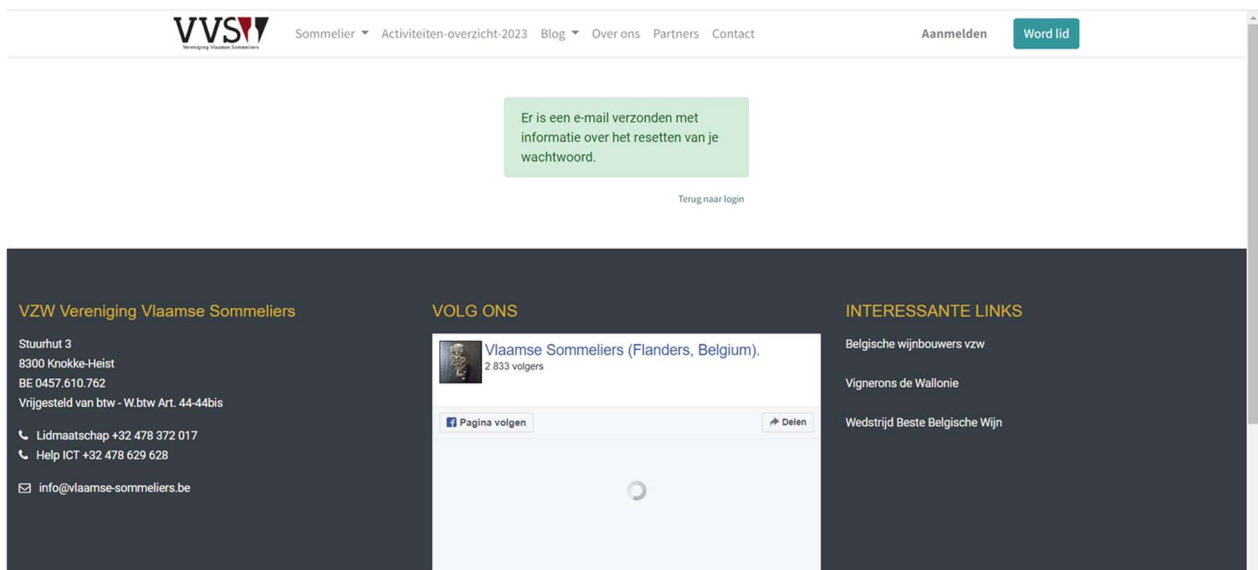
VVS
Vereniging Vlaamse Sommeliers

Sommelier Activiteiten-overzicht-2023 Blog Over ons Partners Contact Aanmelden Word lid

Er is een e-mail verzonden met informatie over het resetten van je wachtwoord.

Terug naar login

VZW Vereniging Vlaamse Sommeliers

Stuurhut 3
8300 Knokke-Heist
BE 0457.610.762
Vrijgesteld van btw - W.btw Art. 44-44bis

Lidmaatschap +32 478 372 017
Help ICT +32 478 629 628

info@vlaamse-sommeliers.be

VOLG ONS

Vlaamse Sommeliers (Flanders, Belgium).
2.833 volgers

Pagina volgen
Delen

INTERESSANTE LINKS

Belgische wijnbouwers vzw

Vignerons de Wallonie

Wedstrijd Beste Belgische Wijn